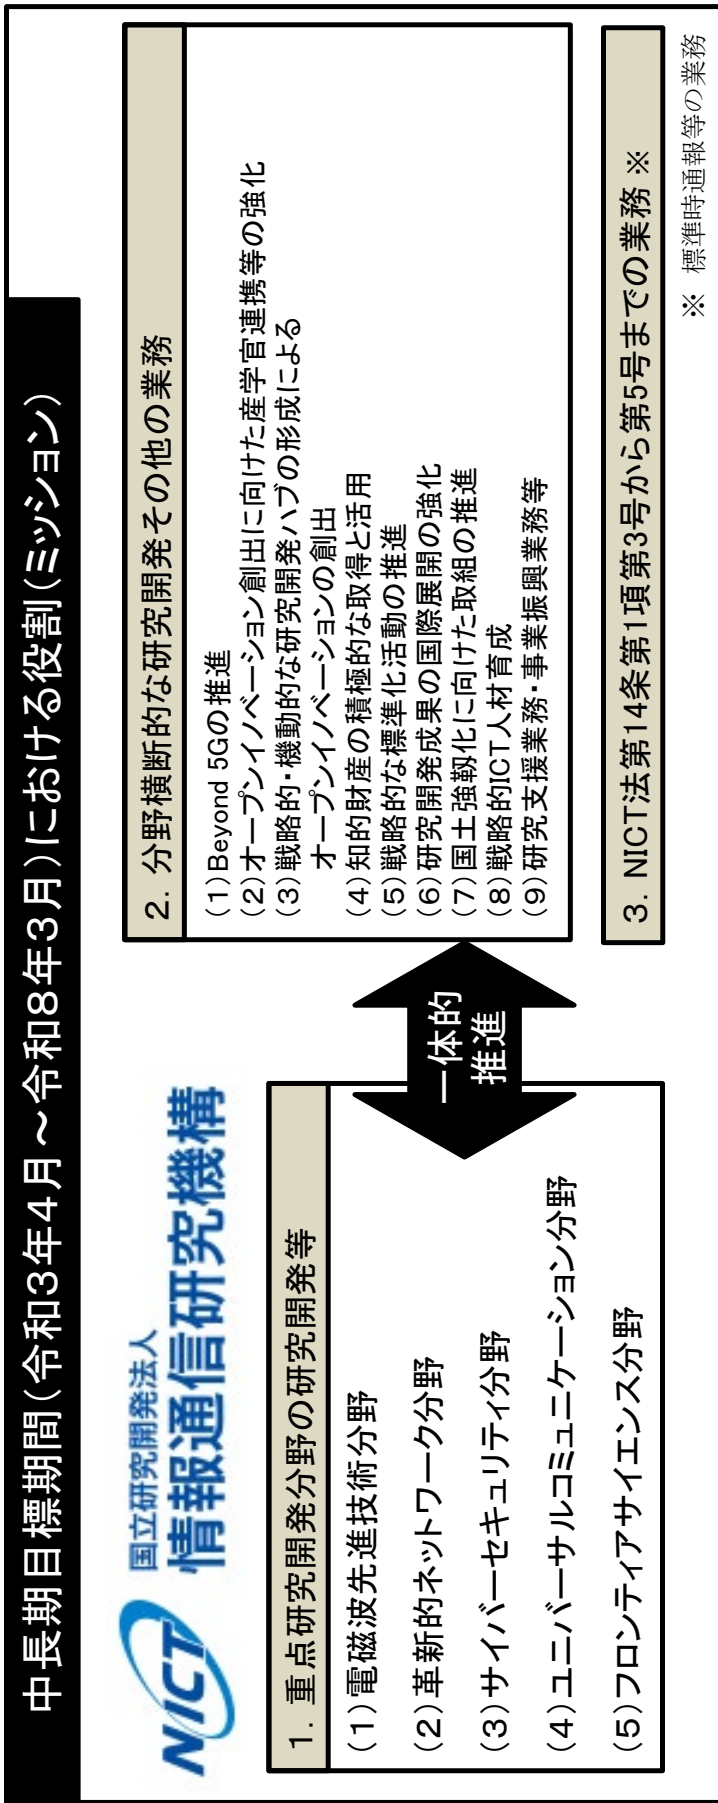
中長期目標期間（令和3年4月～令和8年3月）における役割（ミッション）

NICT 国立研究開発法人 情報通信研究機構

1. 重点研究開発分野の研究開発等

（1）電磁波先進技術分野

（2）革新的ネットワーク分野

（3）サイバーセキュリティ分野

（4）ユニバーサルコミュニケーション分野

（5）フロンティアサイエンス分野

一体的推進

2. 分野横断的な研究開発その他の業務

（1）Beyond 5Gの推進
（2）オープンイノベーション創出に向けた産学官連携等の強化
（3）戦略的・機動的な研究開発ハブの形成によるオープンイノベーションの創出
（4）知的財産の積極的な取得と活用
（5）戦略的な標準化活動の推進
（6）研究開発成果の国際展開の強化
（7）国土強靱化に向けた取組の推進
（8）戦略的ICT人材育成
（9）研究支援業務・事業振興業務等

3. NICT法第14条第1項第3号から第5号までの業務 ※

※ 標準時通報等の業務